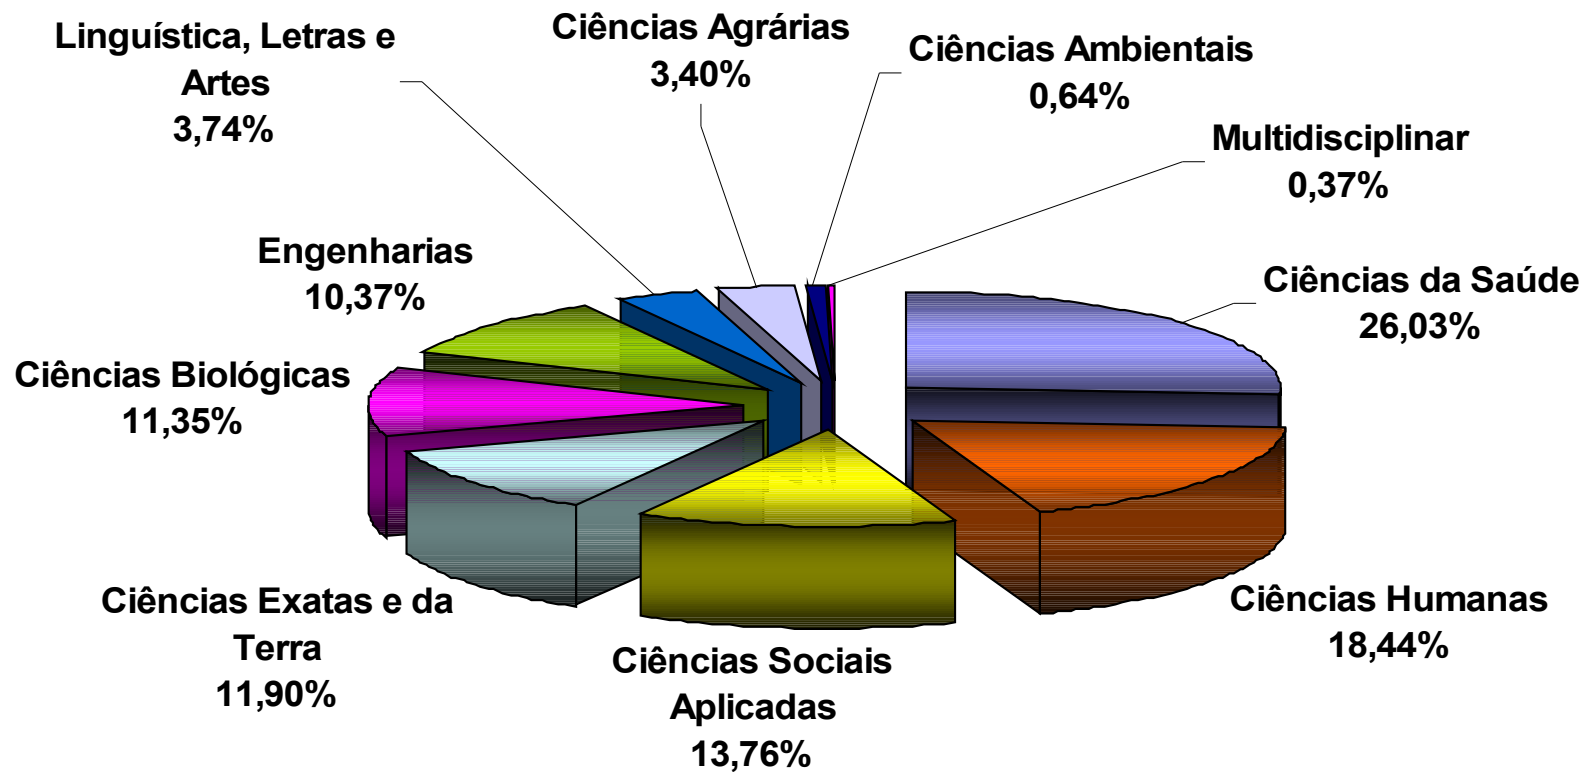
Linguística, Letras e Artes
3,74%

Ciências Agrárias
3,40%

Ciências Ambientais
0,64%

Multidisciplinar
0,37%

Engenharias
10,37%

Ciências da Saúde
26,03%

Ciências Biológicas
11,35%

Ciências Exatas e da Terra
11,90%

Ciências Sociais Aplicadas
13,76%

Ciências Humanas
18,44%